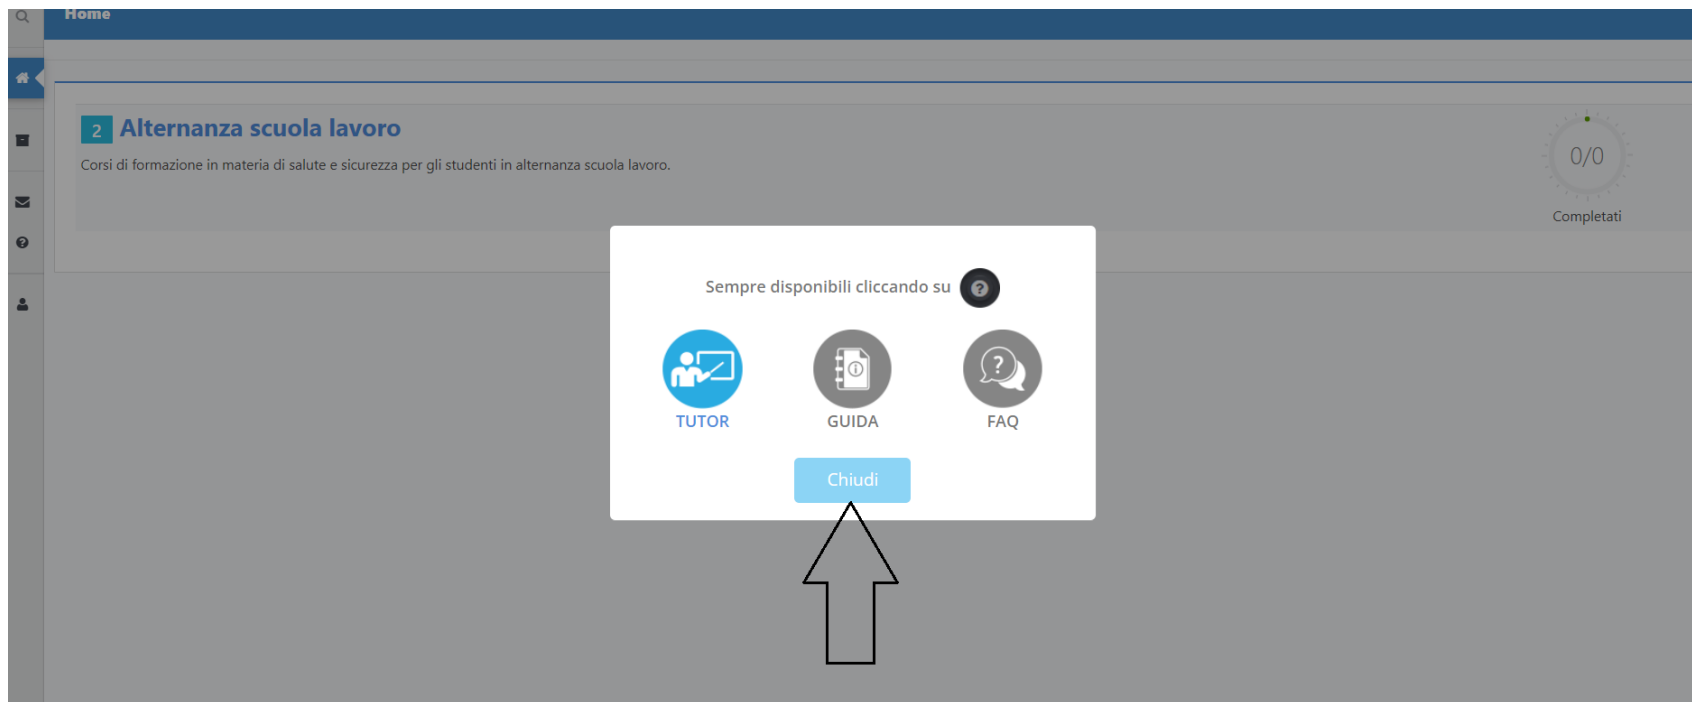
Home

2 Alternanza scuola lavoro

Corsi di formazione in materia di salute e sicurezza per gli studenti in alternanza scuola lavoro.

0/0

Completati

Sempre disponibili cliccando su

TUTOR

GUIDA

FAQ

Chiudi